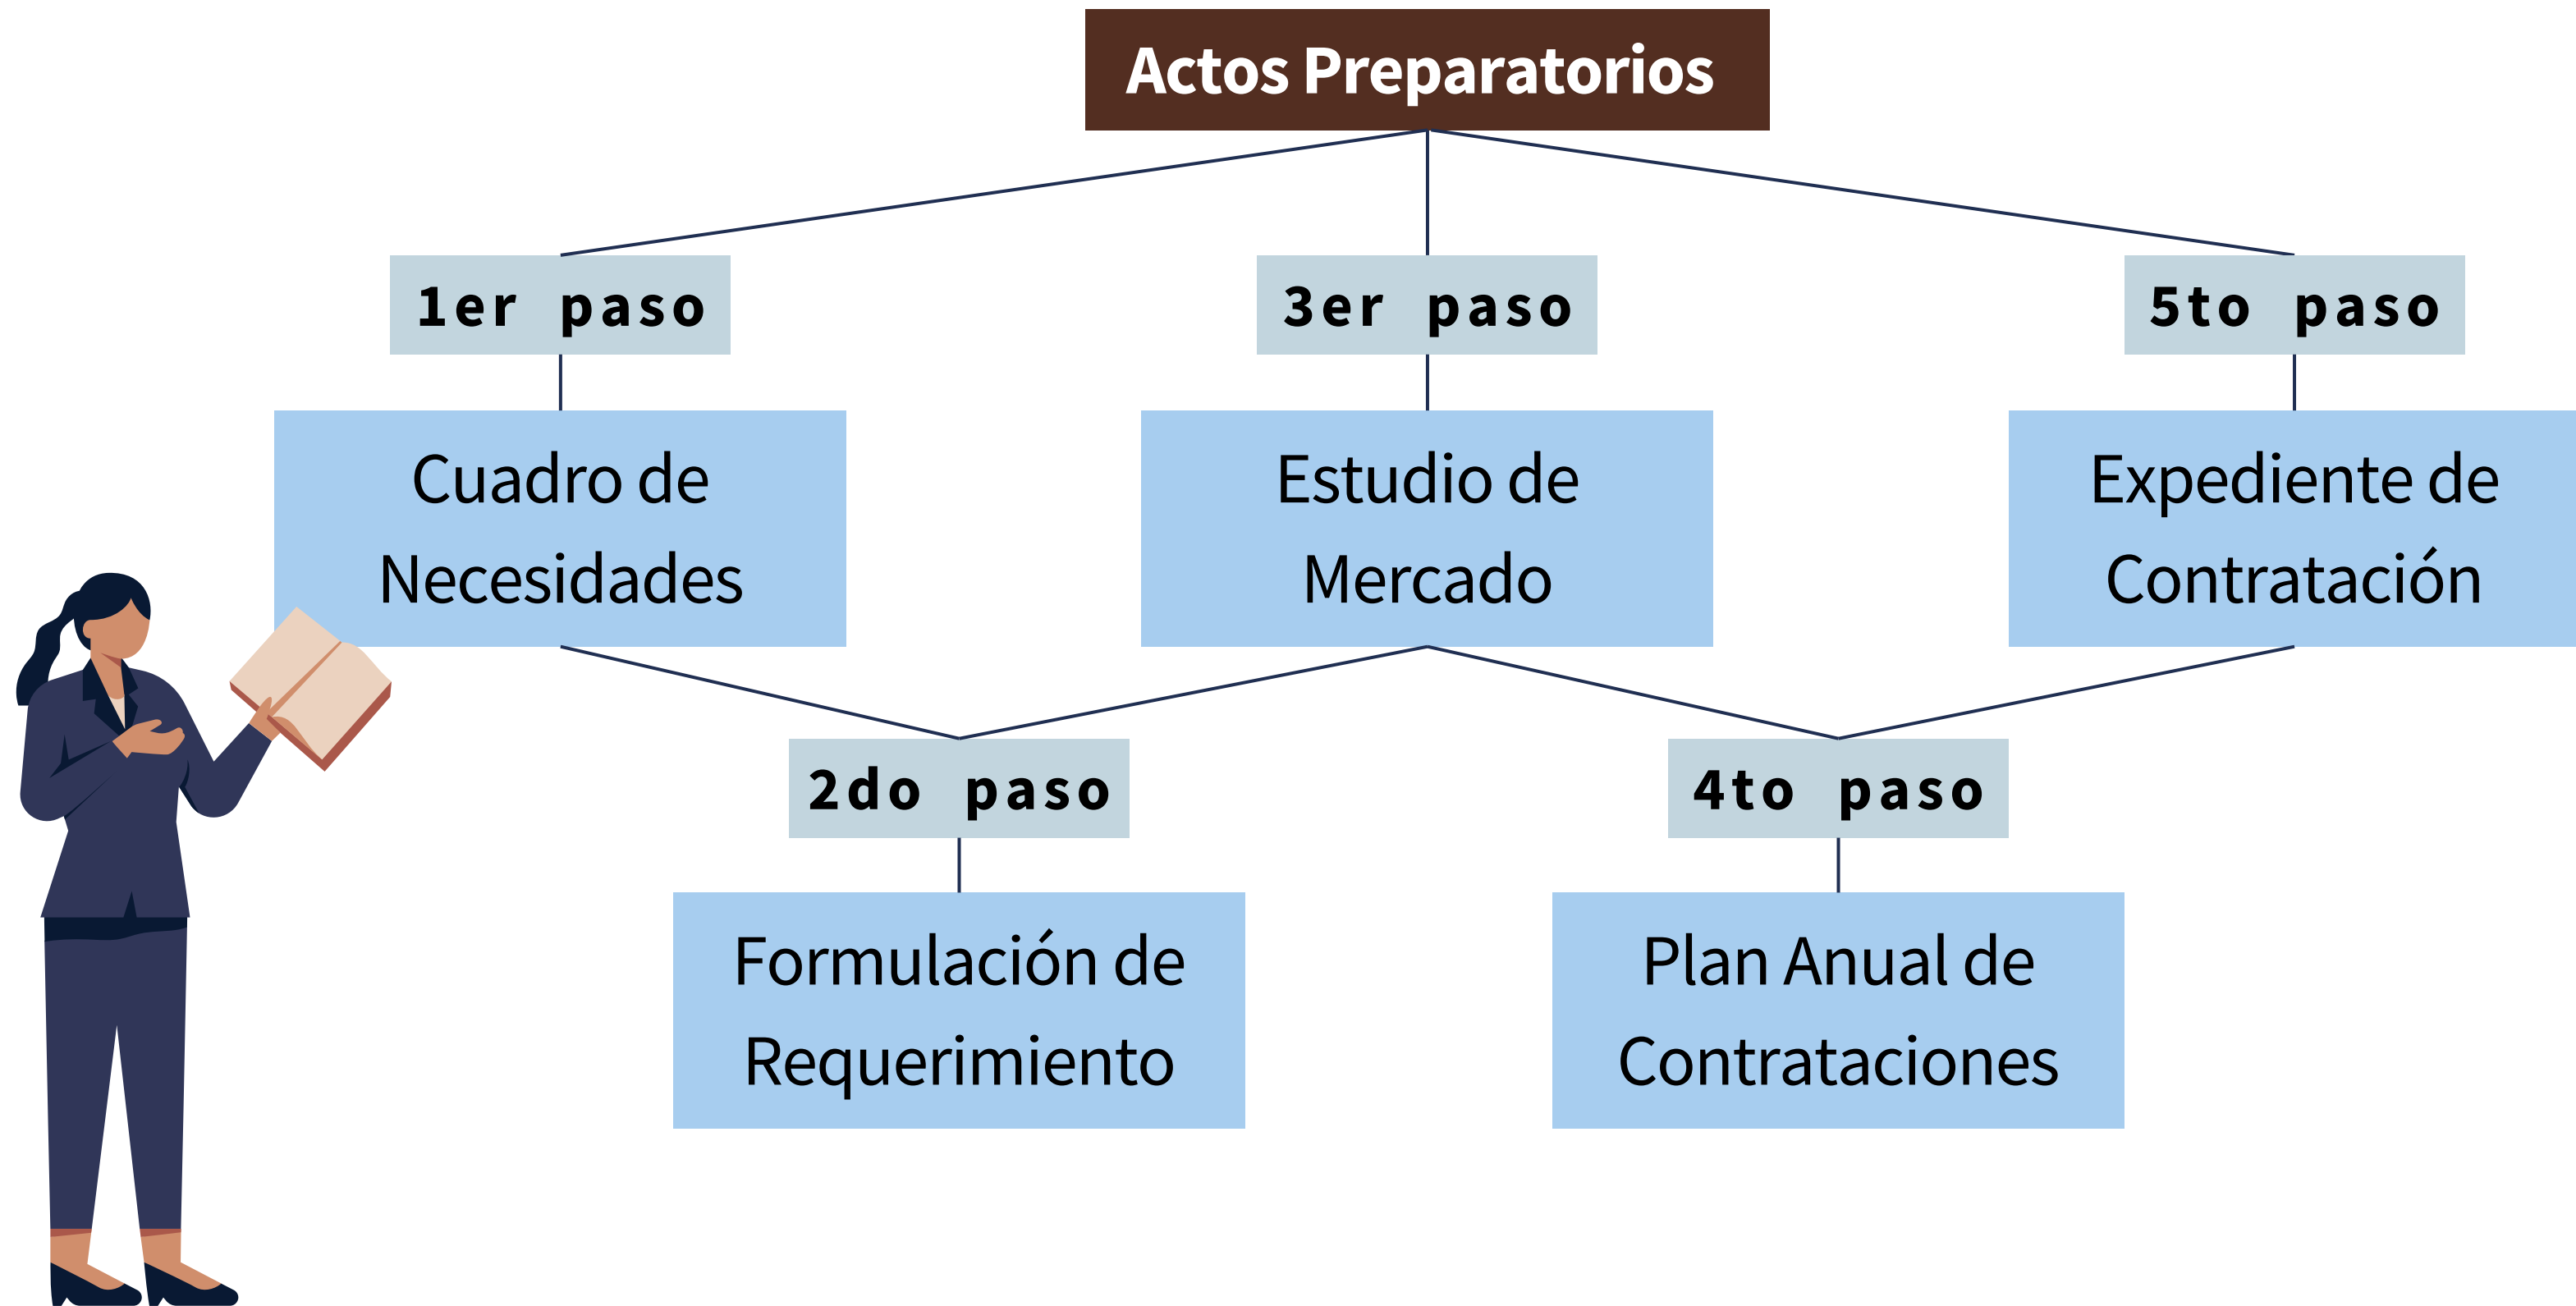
Actos Preparatorios

1er paso

Cuadro de Necesidades

3er paso

Estudio de Mercado

5to paso

Expediente de Contratación

2do paso

Formulación de Requerimiento

4to paso

Plan Anual de Contrataciones